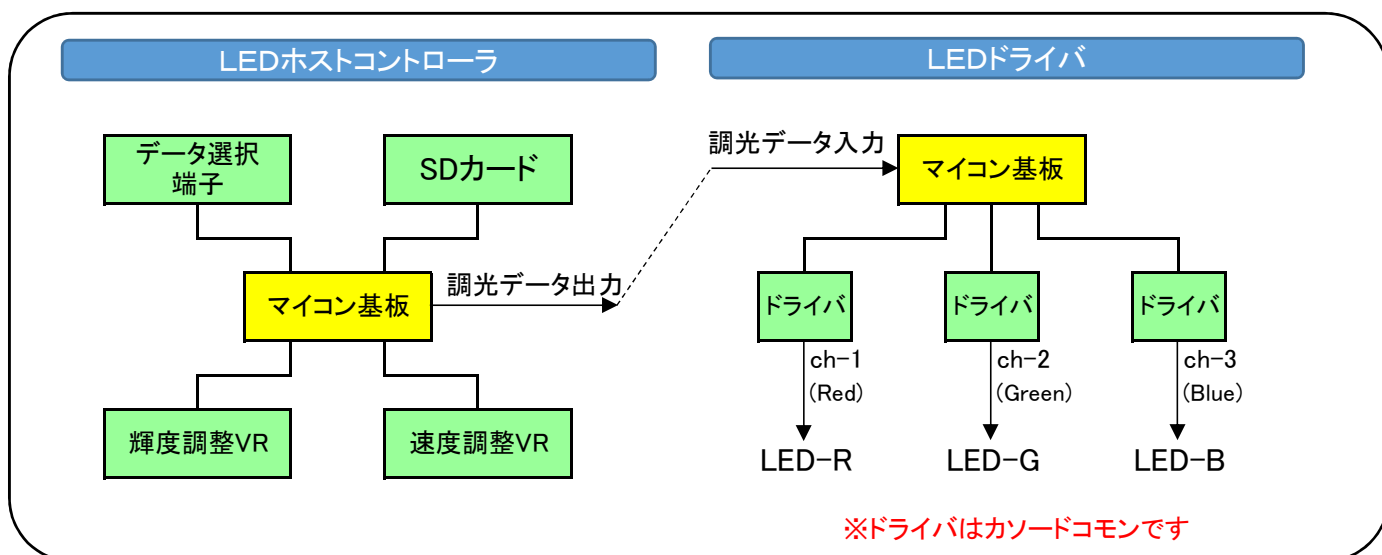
LEDホストコントローラ

LEDドライバ

データ選択端子

SDカード

マイコン基板

調光データ出力

輝度調整VR

速度調整VR

調光データ入力

マイコン基板

ドライバ

ドライバ

ドライバ

ch−1 (Red)

ch−2 (Green)

ch−3 (Blue)

LED−R

LED−G

LED−B

※ドライバはカソードコモンです